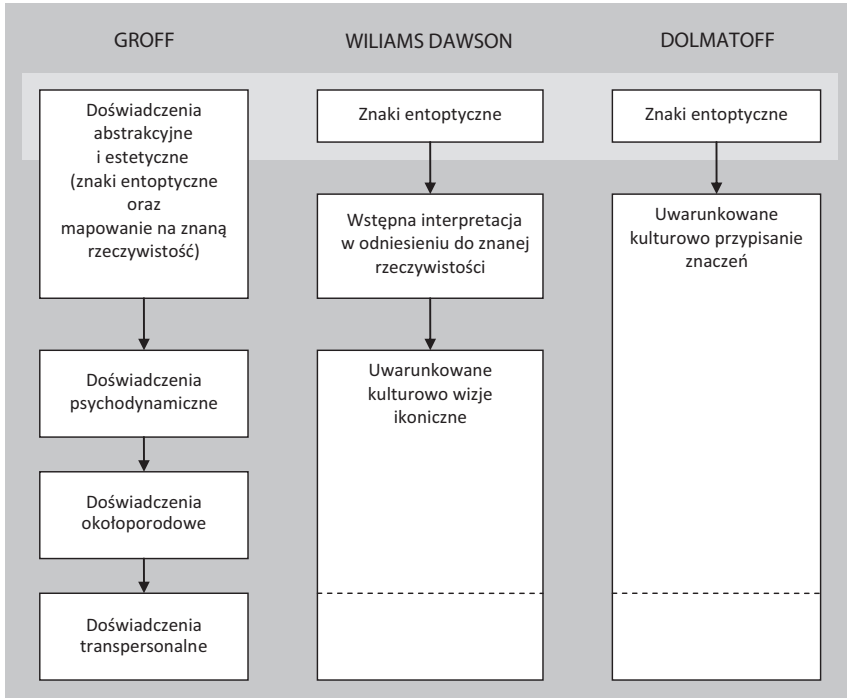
GROFF

Doświadczenia abstrakcyjne i estetyczne (znaki entoptyczne oraz mapowanie na znaną rzeczywistość)

Doświadczenia psychodynamiczne

Doświadczenia okołoporodowe

Doświadczenia transpersonalne

WILIAMS DAWSON

Znaki entoptyczne

Wstępna interpretacja w odniesieniu do znanej rzeczywistości

Uwarunkowane kulturowo wizje ikoniczne

DOLMATOFF

Znaki entoptyczne

Uwarunkowane kulturowo przypisanie znaczeń